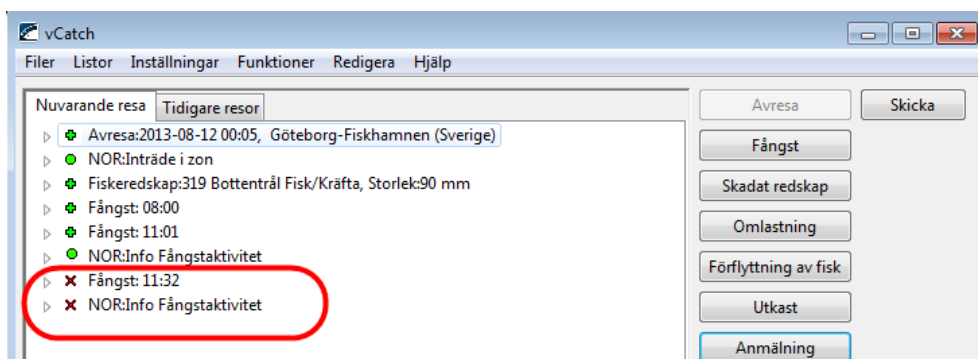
vCatch

Filer Listor Inställningar Funktioner Redigera Hjälp

Nuvarande resa | Tidigare resor

Avresa:2013-08-12 00:05, Göteborg-Fiskhamnen (Sverige)
NOR:Inträde i zon
Fiskeredskap:319 Bottentrål Fisk/Kräfta, Storlek:90 mm
Fångst: 08:00
Fångst: 11:01
NOR:Info Fångstaktivitet
Fångst: 11:32
NOR:Info Fångstaktivitet

Avresa
Skicka
Fångst
Skadat redskap
Omlastning
Förflyttning av fisk
Utkast
Anmälning